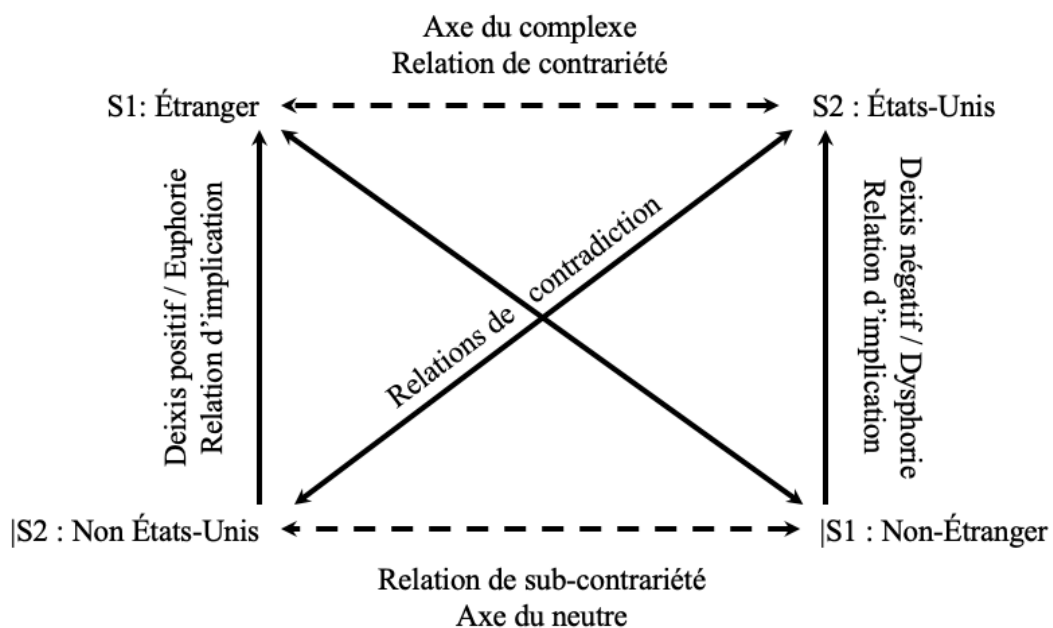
Axe du complexe
Relation de contrariété

S1: Étranger

S2 : États-Unis

Deixis positif / Euphorie
Relation d'implication

Relations de contradiction

Deixis négatif / Dysphorie
Relation d'implication

|S2 : Non États-Unis

|S1 : Non-Étranger

Relation de sub-contrariété
Axe du neutre